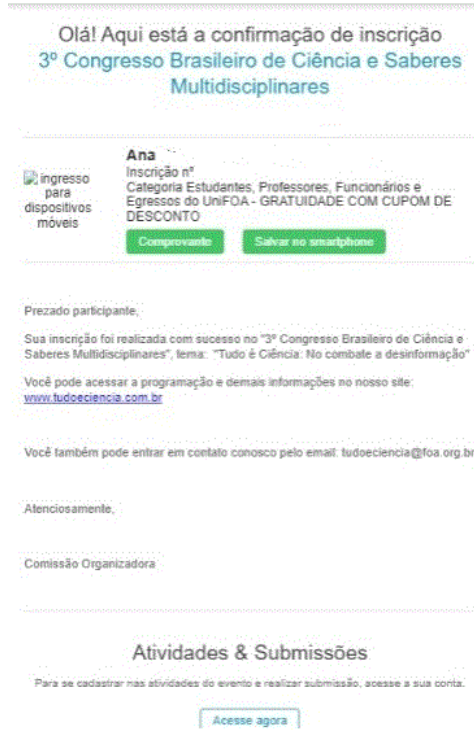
Olá! Aqui está a confirmação de inscrição
3º Congresso Brasileiro de Ciência e Saberes Multidisciplinares

ingresso para dispositivos móveis

Ana
Inscrição nº
Categoria Estudantes, Professores, Funcionários e Egressos do UniFOA - GRATUIDADE COM CUPOM DE DESCONTO

Comprovante
Salvar no smartphone

Prezado participante,

Sua inscrição foi realizada com sucesso no "3º Congresso Brasileiro de Ciência e Saberes Multidisciplinares", tema: "Tudo é Ciência: No combate a desinformação"

Você pode acessar a programação e demais informações no nosso site: www.tudoeciencia.com.br

Você também pode entrar em contato conosco pelo email: tudoeciencia@foa.org.br

Atenciosamente,

Comissão Organizadora

Atividades & Submissões

Para se cadastrar nas atividades do evento e realizar submissão, acesse a sua conta.

Acesse agora